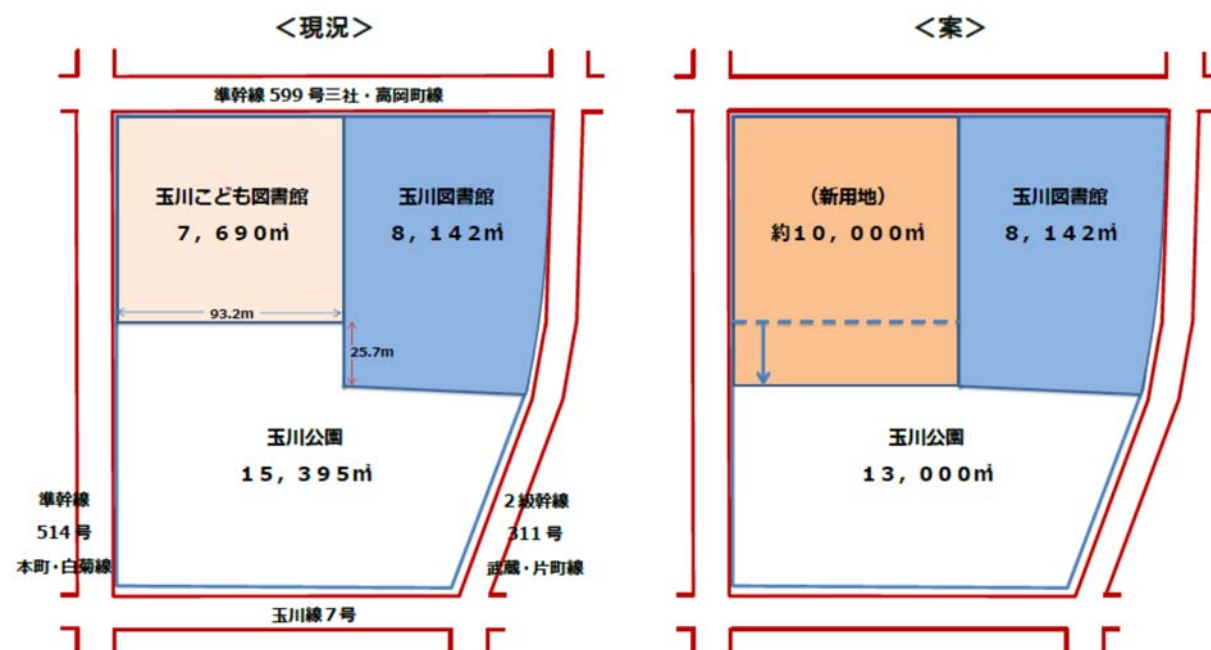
<現況>

準幹線 599 号三社・高岡町線

玉川こども図書館
7,690㎡

玉川図書館
8,142㎡

93.2m

25.7m

玉川公園
15,395㎡

準幹線
514 号
本町・白菊線

2 級幹線
311 号
武蔵・片町線

玉川線7号

<案>

(新用地)
約10,000㎡

玉川図書館
8,142㎡

玉川公園
13,000㎡